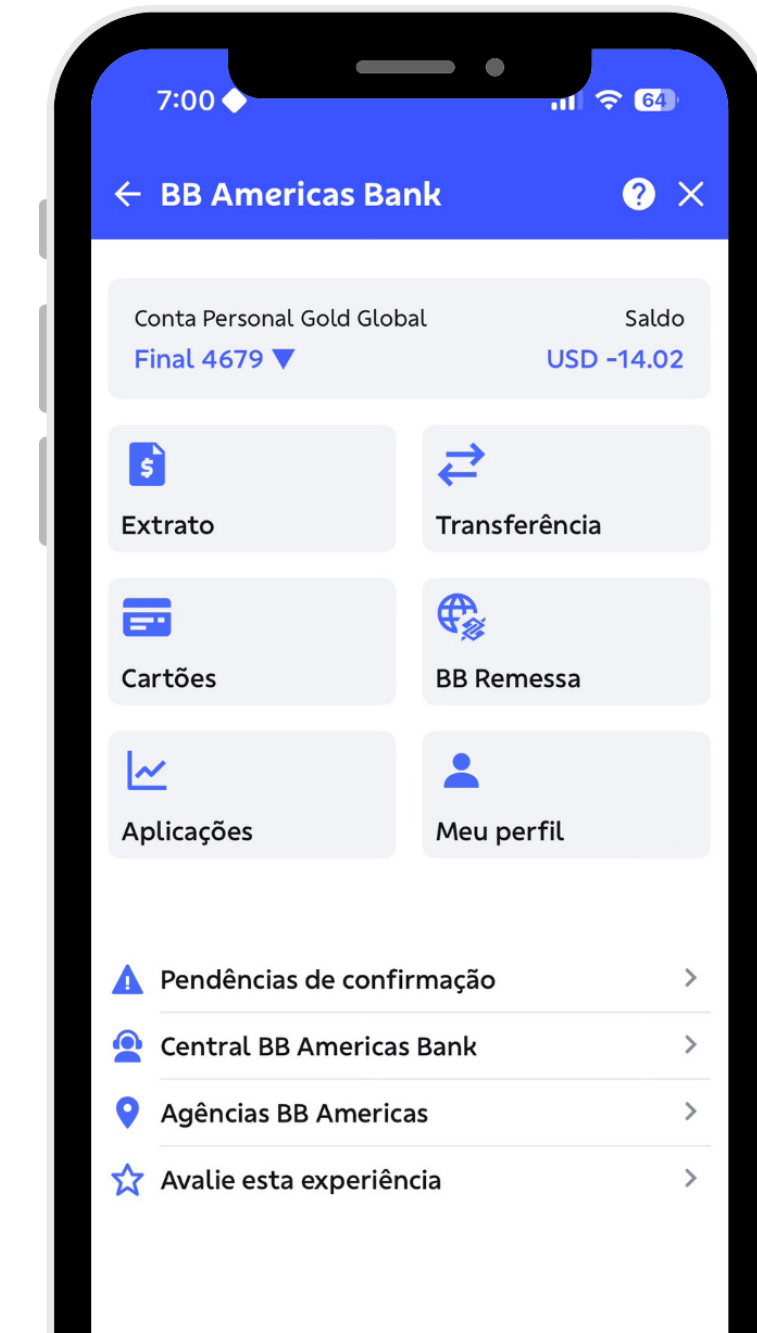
7:00

64

BB Americas Bank

Conta Personal Gold Global
Final 4679

Saldo
USD -14.02

Extrato

Transferência

Cartões

BB Remessa

Aplicações

Meu perfil

Pendências de confirmação

Central BB Americas Bank

Agências BB Americas

Avalie esta experiência